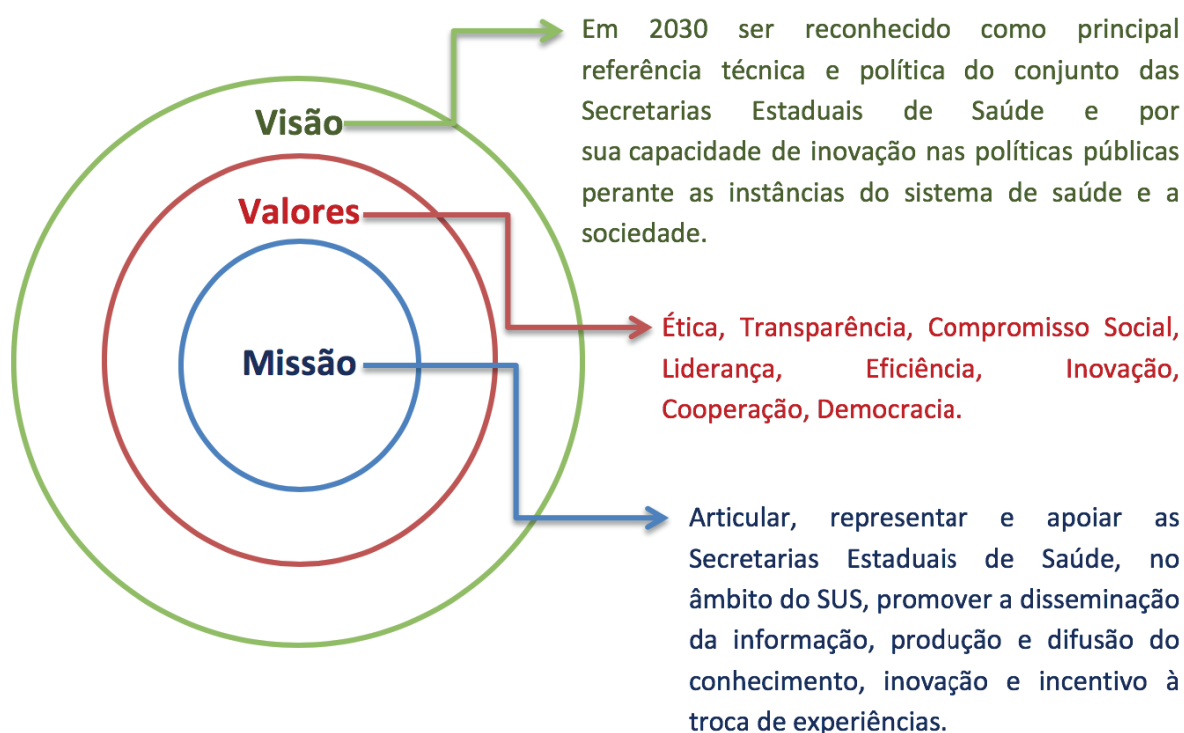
Visão

Valores

Missão

Em 2030 ser reconhecido como principal referência técnica e política do conjunto das Secretarias Estaduais de Saúde e por sua capacidade de inovação nas políticas públicas perante as instâncias do sistema de saúde e a sociedade.

Ética, Transparência, Compromisso Social, Liderança, Eficiência, Inovação, Cooperação, Democracia.

Articular, representar e apoiar as Secretarias Estaduais de Saúde, no âmbito do SUS, promover a disseminação da informação, produção e difusão do conhecimento, inovação e incentivo à troca de experiências.